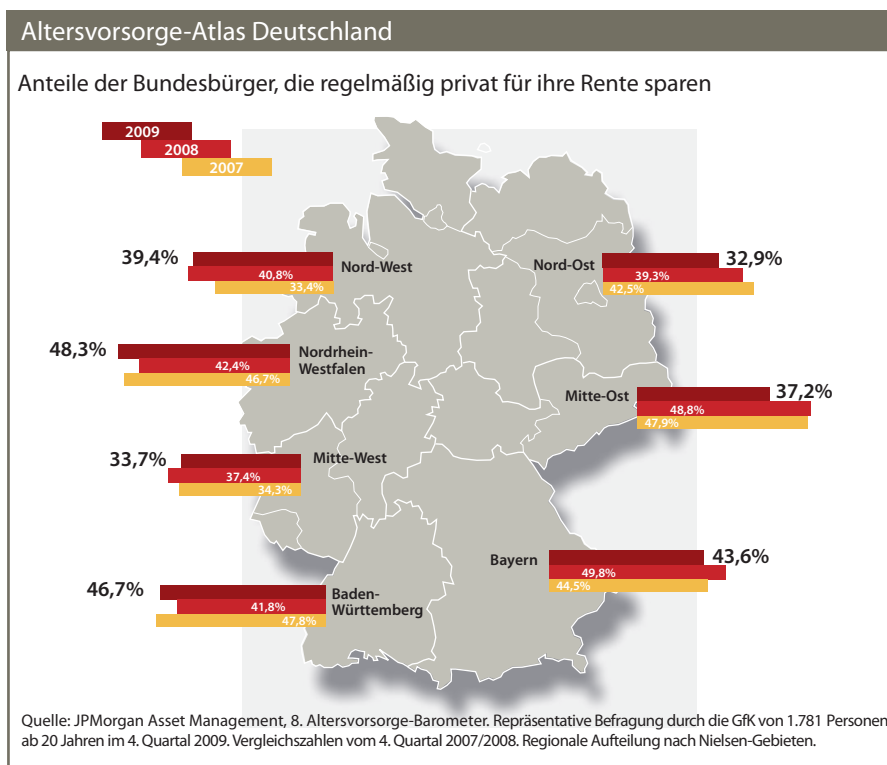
Altersvorsorge-Atlas Deutschland

Anteile der Bundesbürger, die regelmäßig privat für ihre Rente sparen

2009
2008
2007

39,4%
40,8%
33,4%
Nord-West

Nord-Ost
32,9%
39,3%
42,5%

48,3%
42,4%
46,7%
Nordrhein-Westfalen

Mitte-Ost
37,2%
48,8%
47,9%

33,7%
37,4%
34,3%
Mitte-West

Bayern
43,6%
49,8%
44,5%

46,7%
41,8%
47,8%
Baden-Württemberg

Quelle: JPMorgan Asset Management, 8. Altersvorsorge-Barometer. Repräsentative Befragung durch die GfK von 1.781 Personen ab 20 Jahren im 4. Quartal 2009. Vergleichszahlen vom 4. Quartal 2007/2008. Regionale Aufteilung nach Nielsen-Gebieten.